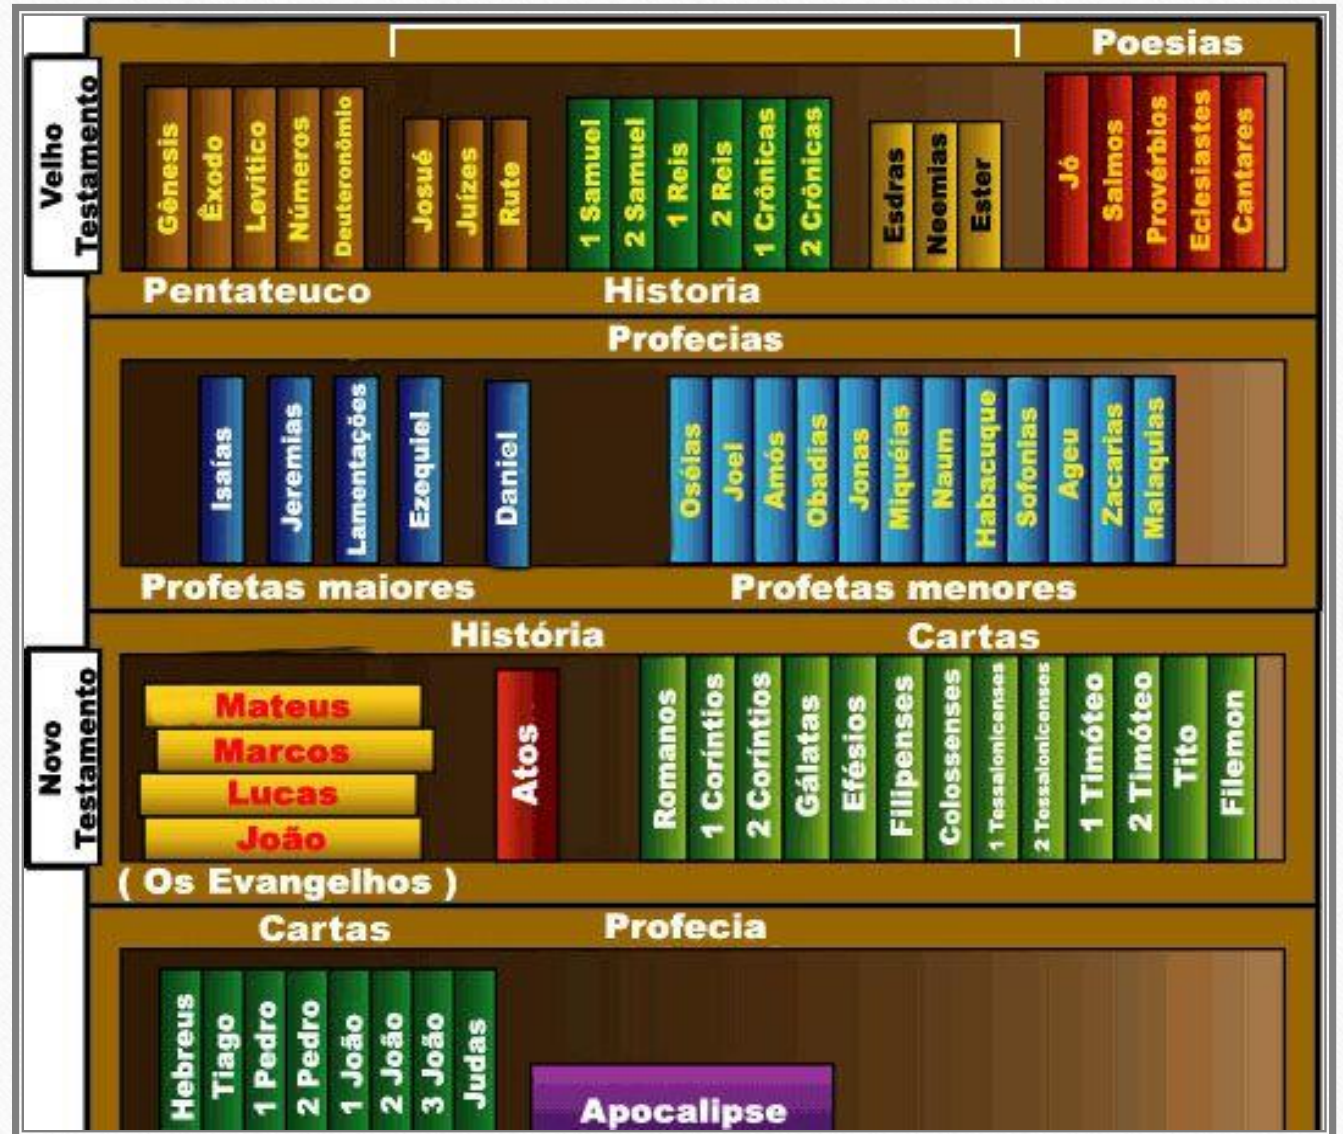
Velho Testamento

Poesias

Gênesis
Êxodo
Levítico
Números
Deuteronômio

Josué
Juízes
Rute

1 Samuel
2 Samuel
1 Reis
2 Reis
1 Crônicas
2 Crônicas

Esdras
Neemias
Ester

Jó
Salmos
Provérbios
Eclesiastes
Cantares

Pentateuco
Historia

Profecias

Isaías
Jeremias
Lamentações
Ezequiel
Daniel

Oséias
Joel
Amós
Obadias
Jonas
Miquéias
Naum
Habacuque
Sofonias
Ageu
Zacarias
Malaquias

Profetas maiores
Profetas menores

Novo Testamento

História
Cartas

Mateus
Marcos
Lucas
João

Atos

Romanos
1 Coríntios
2 Coríntios
Gálatas
Efésios
Filipenses
Colossenses
1 Tessalonicenses
2 Tessalonicenses
1 Timóteo
2 Timóteo
Tito
Filemon

( Os Evangelhos )

Cartas
Profecia

Hebreus
Tiago
1 Pedro
2 Pedro
1 João
2 João
3 João
Judas

Apocalipse